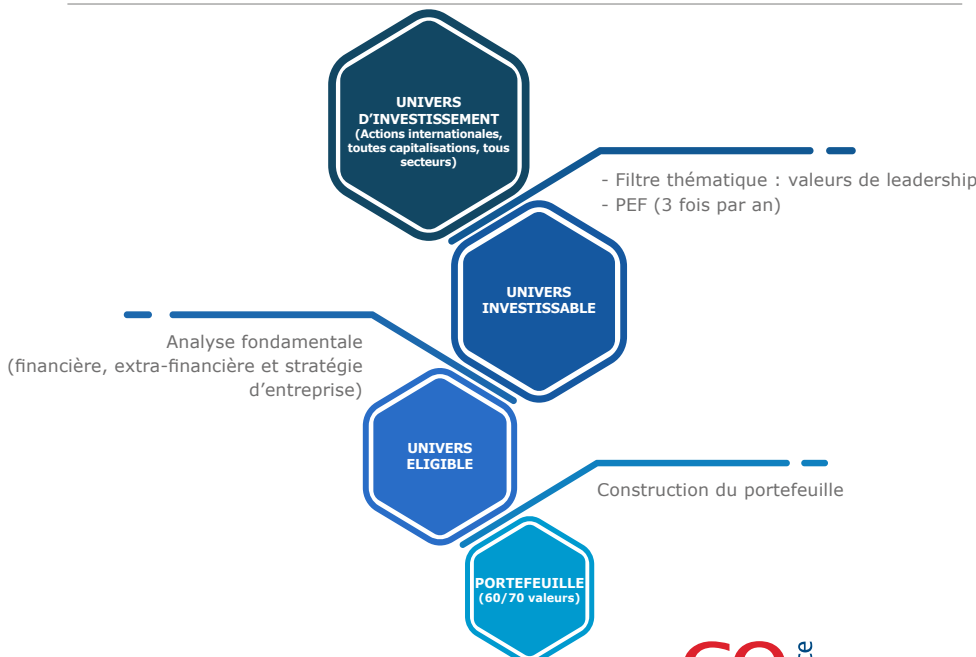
UNIVERS D'INVESTISSEMENT
(Actions internationales, toutes capitalisations, tous secteurs)

- Filtre thématique : valeurs de leadership
- PEF (3 fois par an)

UNIVERS INVESTISSABLE

Analyse fondamentale
(financière, extra-financière et stratégie d'entreprise)

UNIVERS ELIGIBLE

Construction du portefeuille

PORTEFEUILLE
(60/70 valeurs)